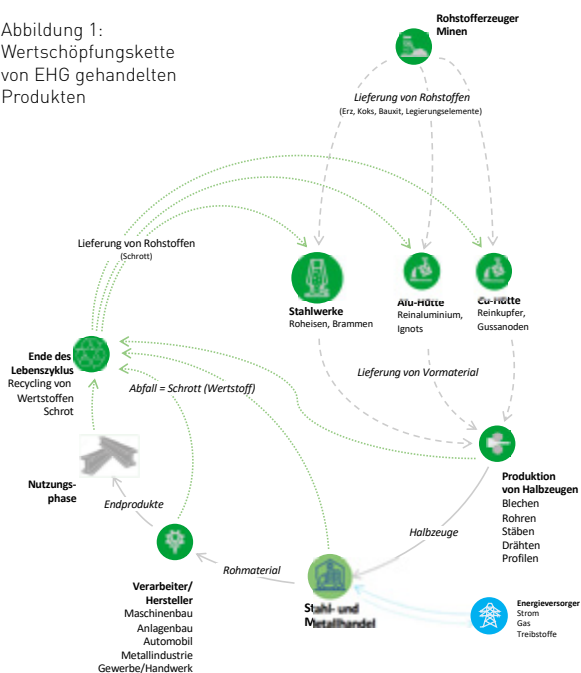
Abbildung 1:
Wertschöpfungskette von EHG gehandelten Produkten

Rohstofferzeuger
Minen

Lieferung von Rohstoffen
(Erz, Koks, Bauxit, Legierungselemente)

Lieferung von Rohstoffen
(Schrott)

Stahlwerke
Roheisen, Brammen

Alu-Hütte
Reinaluminium, Ignots

Cu-Hütte
Reinkupfer, Gussanoden

Ende des Lebenszyklus
Recycling von Wertstoffen
Schrot

Abfall = Schrott (Wertstoff)

Lieferung von Vormaterial

Produktion von Halbzeugen
Blechen
Rohren
Stäben
Drähten
Profilen

Nutzungsphase

Endprodukte

Halbzeuge

Rohmaterial

Verarbeiter/
Hersteller
Maschinenbau
Anlagenbau
Automobil
Metallindustrie
Gewerbe/Handwerk

Stahl- und Metallhandel

Energieversorger
Strom
Gas
Treibstoffe